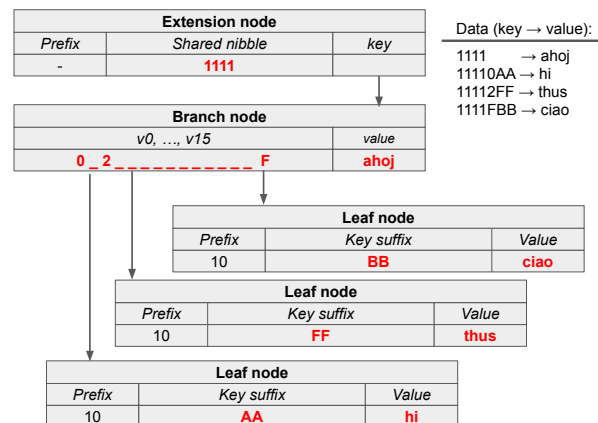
| Extension node | | |
|---|---|---|
| Prefix | Shared nibble | key |
| - | 1111 | |

Data (key → value):
1111 → ahoj
11110AA → hi
11112FF → thus
1111FBB → ciao

| Branch node | |
|---|---|
| v0, …, v15 | value |
| 0 _ 2 _ _ _ _ _ _ _ _ _ _ _ _ F | ahoj |

| Leaf node | | |
|---|---|---|
| Prefix | Key suffix | Value |
| 10 | BB | ciao |

| Leaf node | | |
|---|---|---|
| Prefix | Key suffix | Value |
| 10 | FF | thus |

| Leaf node | | |
|---|---|---|
| Prefix | Key suffix | Value |
| 10 | AA | hi |